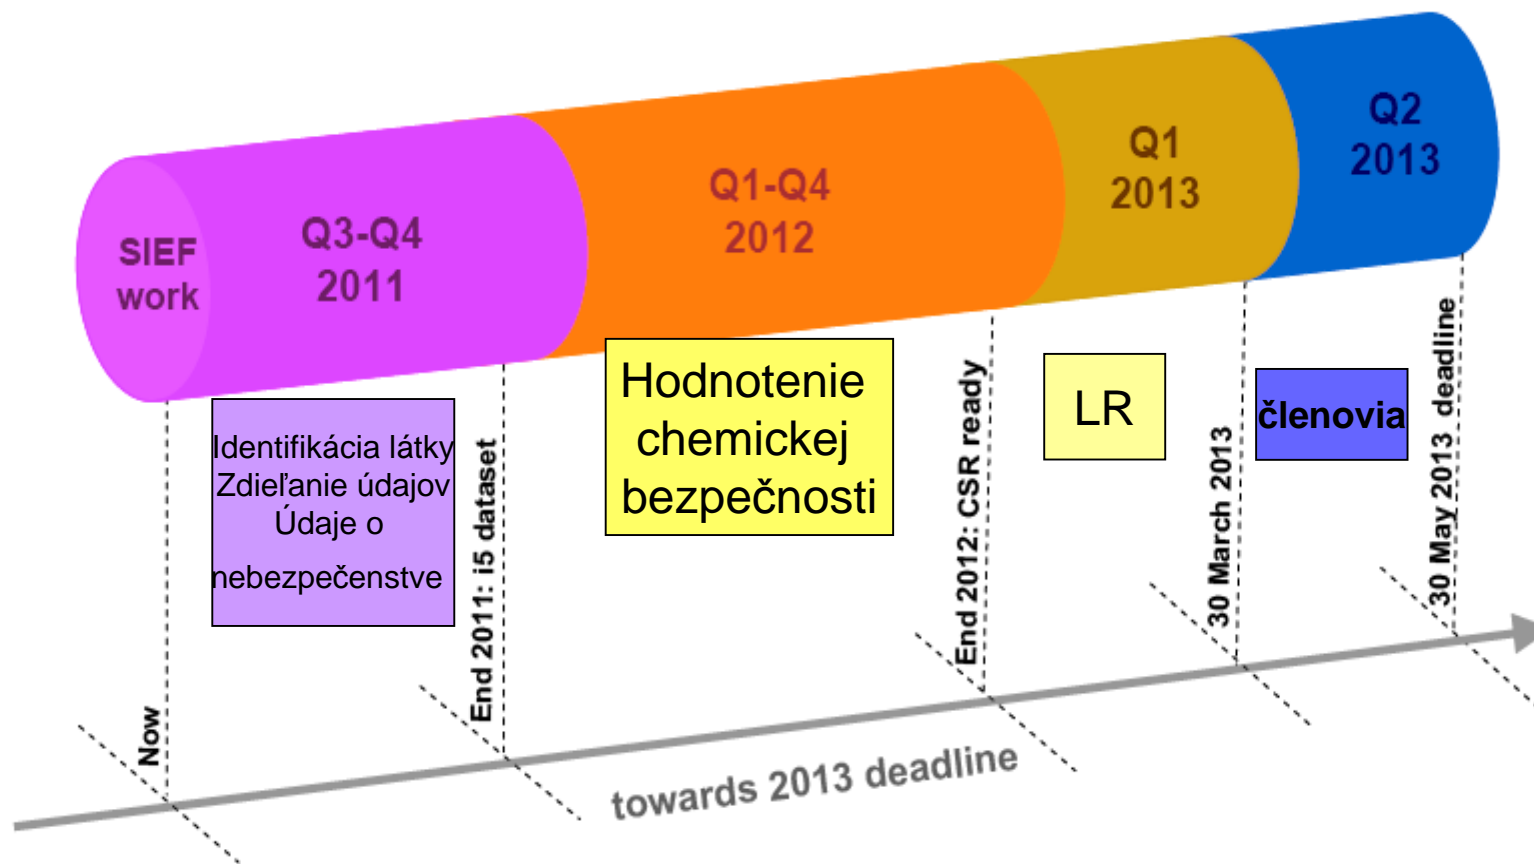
SIEF work

Q3-Q4 2011

Q1-Q4 2012

Q1 2013

Q2 2013

Identifikácia látky
Zdieľanie údajov
Údaje o nebezpečenstve

Hodnotenie chemickej bezpečnosti

LR

členovia

Now

End 2011: i5 dataset

End 2012: CSR ready

30 March 2013

30 May 2013 deadline

towards 2013 deadline